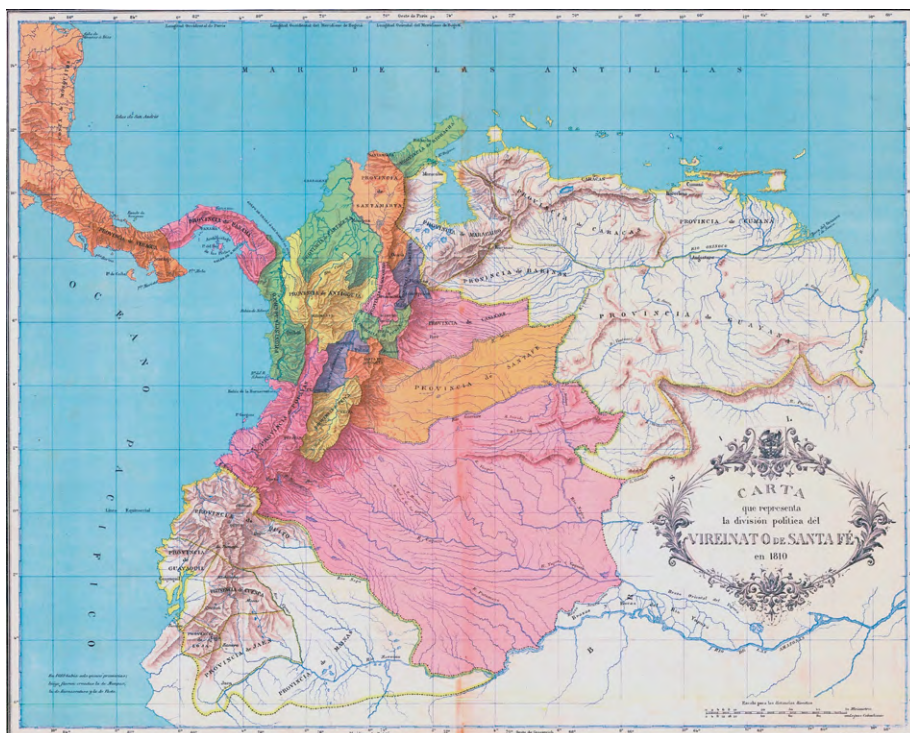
MAR DE LAS ANTILLAS

OCÉANO PACÍFICO

PROVINCIA DE SANTAMARTA

PROVINCIA DE MARACAIBO

PROVINCIA DE CARACAS

PROVINCIA DE CUMANÁ

PROVINCIA DE BARINAS

PROVINCIA DE GUAYANA

PROVINCIA DE CASANARE

PROVINCIA DE ANTIOQUIA

PROVINCIA DE SAN JUAN

PROVINCIA DE GUAYAQUIL

PROVINCIA DE JAÉN

PROVINCIA DE MAINAS

CARTA
que representa
la división política del
VIREINATO DE SANTA FÉ
en 1810